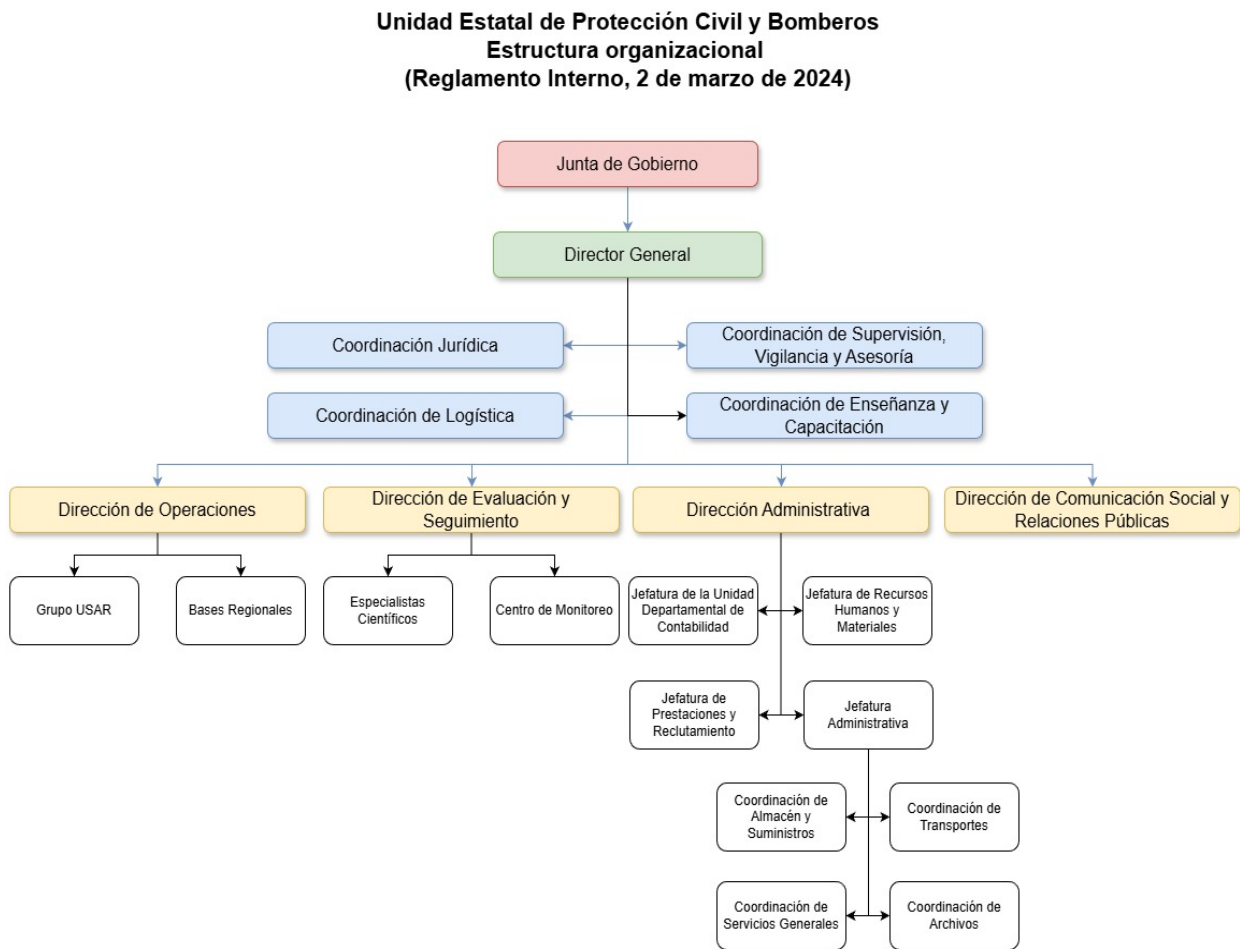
Unidad Estatal de Protección Civil y Bomberos
Estructura organizacional
(Reglamento Interno, 2 de marzo de 2024)

Junta de Gobierno

Director General

Coordinación Jurídica

Coordinación de Supervisión, Vigilancia y Asesoría

Coordinación de Logística

Coordinación de Enseñanza y Capacitación

Dirección de Operaciones

Dirección de Evaluación y Seguimiento

Dirección Administrativa

Dirección de Comunicación Social y Relaciones Públicas

Grupo USAR

Bases Regionales

Especialistas Científicos

Centro de Monitoreo

Jefatura de la Unidad Departamental de Contabilidad

Jefatura de Recursos Humanos y Materiales

Jefatura de Prestaciones y Reclutamiento

Jefatura Administrativa

Coordinación de Almacén y Suministros

Coordinación de Transportes

Coordinación de Servicios Generales

Coordinación de Archivos